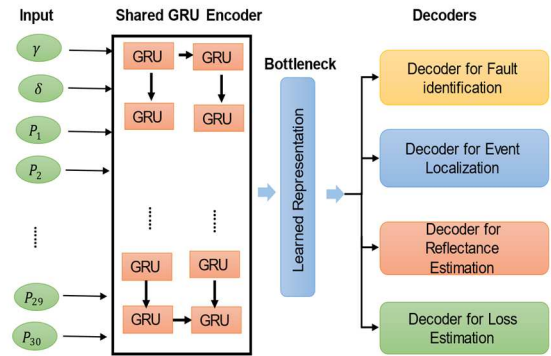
Input

Shared GRU Encoder

Decoders

$\gamma$

$\delta$

$P_1$

$P_2$

$P_{29}$

$P_{30}$

GRU

GRU

GRU

GRU

GRU

GRU

GRU

GRU

Bottleneck

Learned Representation

Decoder for Fault identification

Decoder for Event Localization

Decoder for Reflectance Estimation

Decoder for Loss Estimation